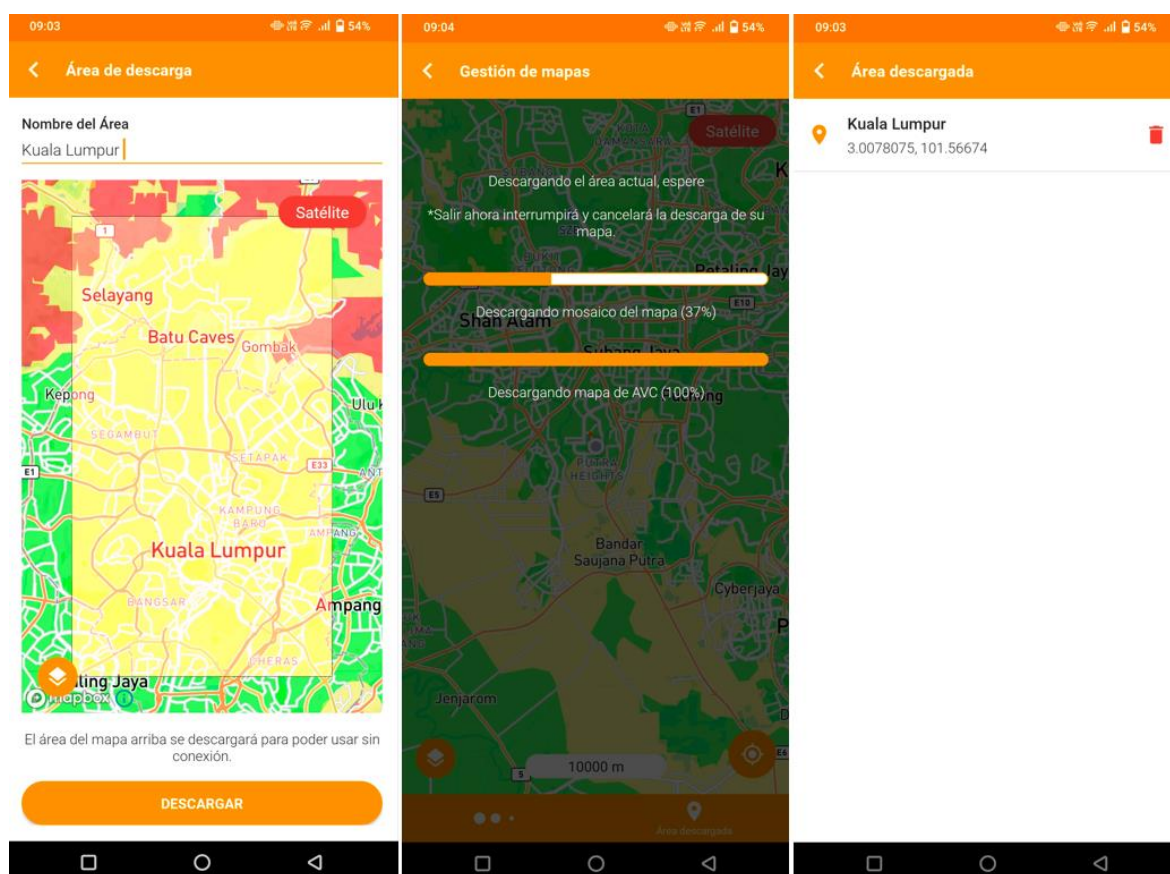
09:03
54%
Área de descarga
Nombre del Área
Kuala Lumpur
Satélite
1
Selayang
Batu Caves
Gombak
Kepong
Ulu
SEGAMBUT
SETAPAK
E1
E33
KAMPUNG BARU
AMPANG
Kuala Lumpur
BANGSAR
Ampang
CHERAS
aling Jaya
mapbox
El área del mapa arriba se descargará para poder usar sin conexión.
DESCARGAR

09:04
54%
Gestión de mapas
Satélite
Descargando el área actual, espere
*Salir ahora interrumpirá y cancelará la descarga de su mapa.
Petaling Jay
E10
Shah Alam
Descargando mosaico del mapa (37%)
Subang Jaya
Descargando mapa de AVC (100%)
PUTRA HEIGHTS
E5
Bandar Saujana Putra
Cyberjaya
Jenjarom
10000 m
Área descargada

09:03
54%
Área descargada
Kuala Lumpur
3.0078075, 101.56674